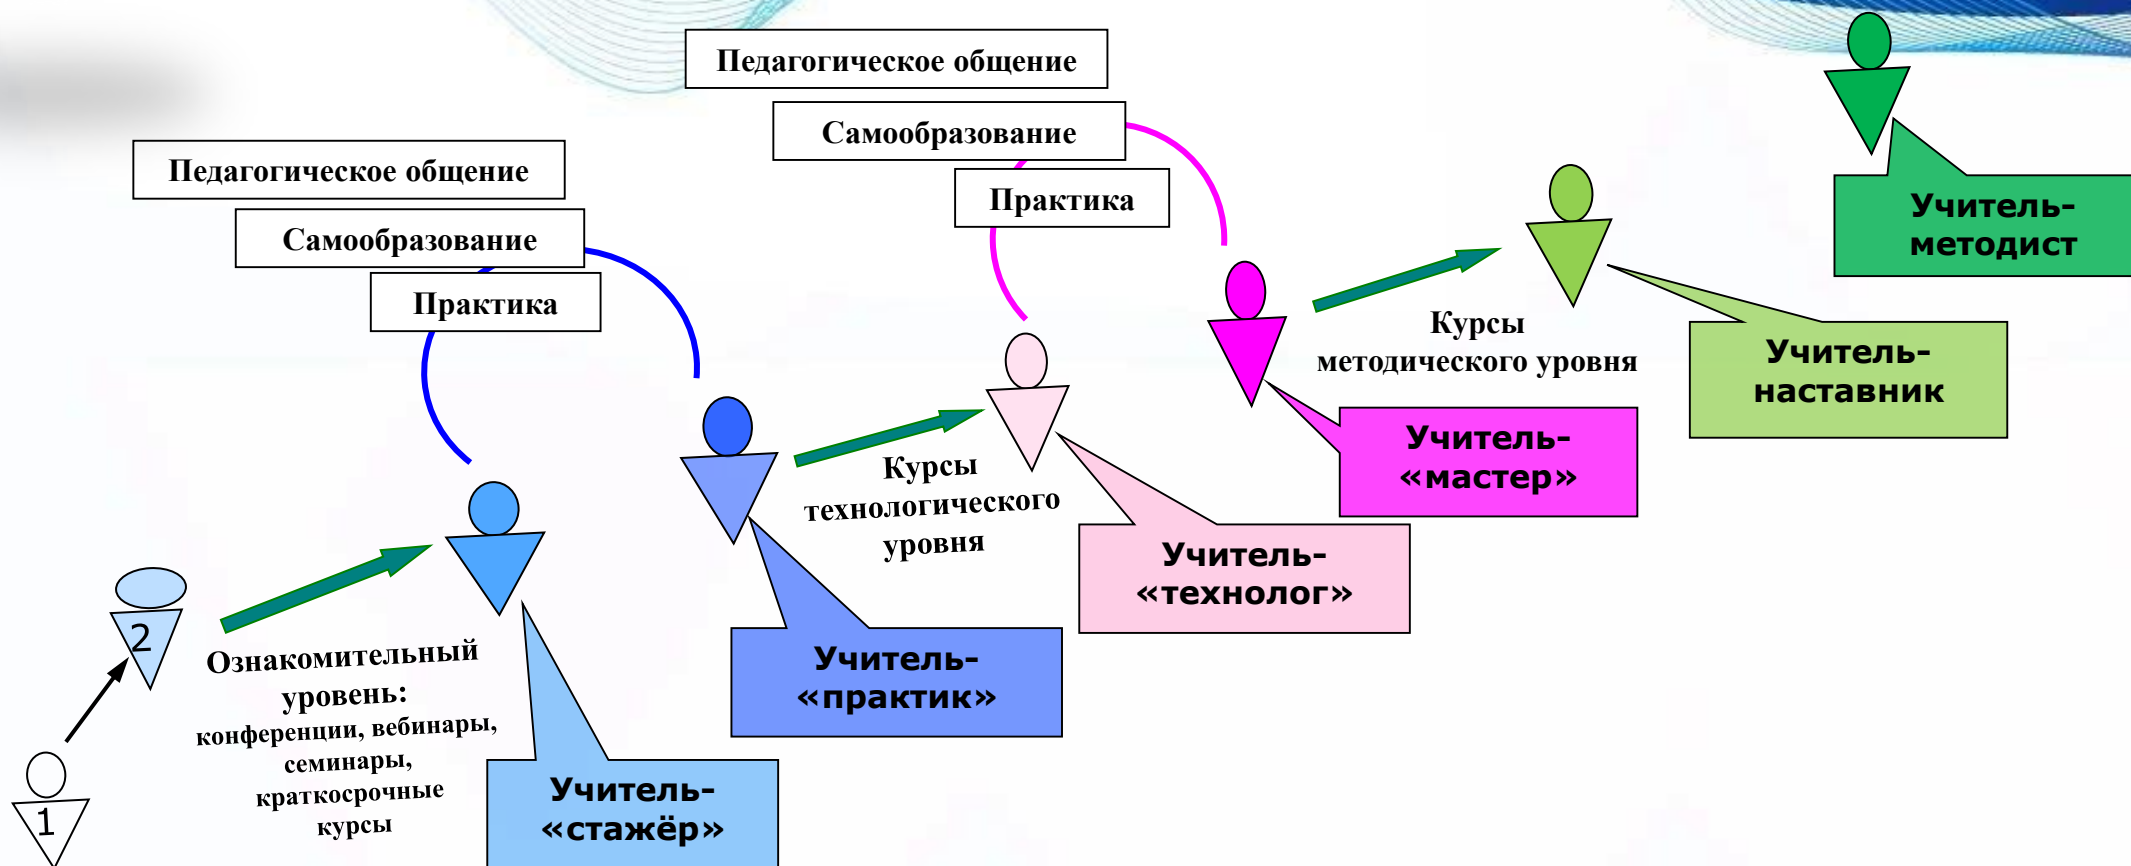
Педагогическое общение

Самообразование

Практика

Педагогическое общение

Самообразование

Практика

Учитель-методист

Курсы методического уровня

Учитель-наставник

Учитель-«мастер»

Курсы технологического уровня

Учитель-«технолог»

Учитель-«практик»

2

Ознакомительный уровень: конференции, вебинары, семинары, краткосрочные курсы

1

Учитель-«стажёр»